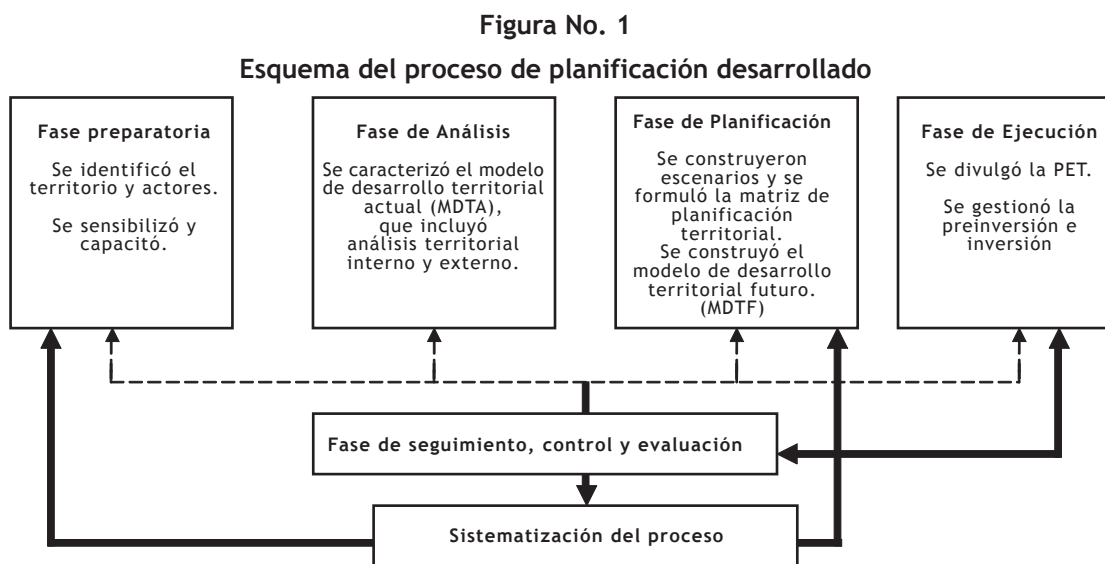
Figura No. 1

Esquema del proceso de planificación desarrollado

Fase preparatoria

Se identificó el territorio y actores.

Se sensibilizó y capacitó.

Fase de Análisis

Se caracterizó el modelo de desarrollo territorial actual (MDTA), que incluyó análisis territorial interno y externo.

Fase de Planificación

Se construyeron escenarios y se formuló la matriz de planificación territorial.
Se construyó el modelo de desarrollo territorial futuro. (MDTF)

Fase de Ejecución

Se divulgó la PET.

Se gestionó la preinversión e inversión

Fase de seguimiento, control y evaluación

Sistematización del proceso